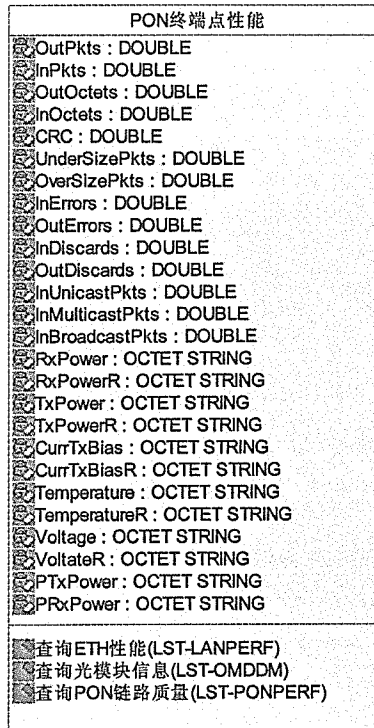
PON终端点性能

OutPkts : DOUBLE
InPkts : DOUBLE
OutOctets : DOUBLE
InOctets : DOUBLE
CRC : DOUBLE
UnderSizePkts : DOUBLE
OverSizePkts : DOUBLE
InErrors : DOUBLE
OutErrors : DOUBLE
InDiscards : DOUBLE
OutDiscards : DOUBLE
InUnicastPkts : DOUBLE
InMulticastPkts : DOUBLE
InBroadcastPkts : DOUBLE
RxPower : OCTET STRING
RxPowerR : OCTET STRING
TxPower : OCTET STRING
TxPowerR : OCTET STRING
CurrTxBias : OCTET STRING
CurrTxBiasR : OCTET STRING
Temperature : OCTET STRING
TemperatureR : OCTET STRING
Voltage : OCTET STRING
VoltateR : OCTET STRING
PTxPower : OCTET STRING
PRxPower : OCTET STRING

查询ETH性能(LST-LANPERF)
查询光模块信息(LST-OMDDM)
查询PON链路质量(LST-PONPERF)